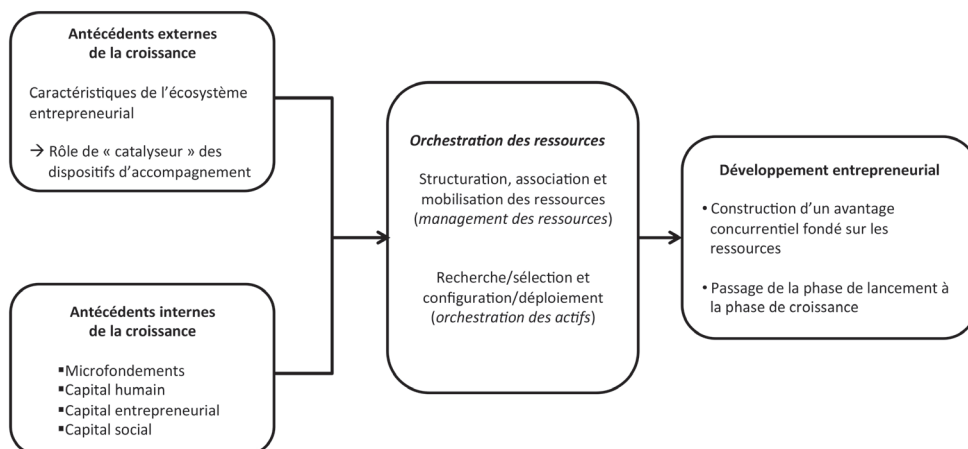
Antécédents externes de la croissance

Caractéristiques de l'écosystème entrepreneurial

→ Rôle de « catalyseur » des dispositifs d'accompagnement

Antécédents internes de la croissance

▪Microfondements
▪Capital humain
▪Capital entrepreneurial
▪Capital social

*Orchestration des ressources*

Structuration, association et mobilisation des ressources (*management des ressources*)

Recherche/sélection et configuration/déploiement (*orchestration des actifs*)

Développement entrepreneurial

• Construction d'un avantage concurrentiel fondé sur les ressources

• Passage de la phase de lancement à la phase de croissance